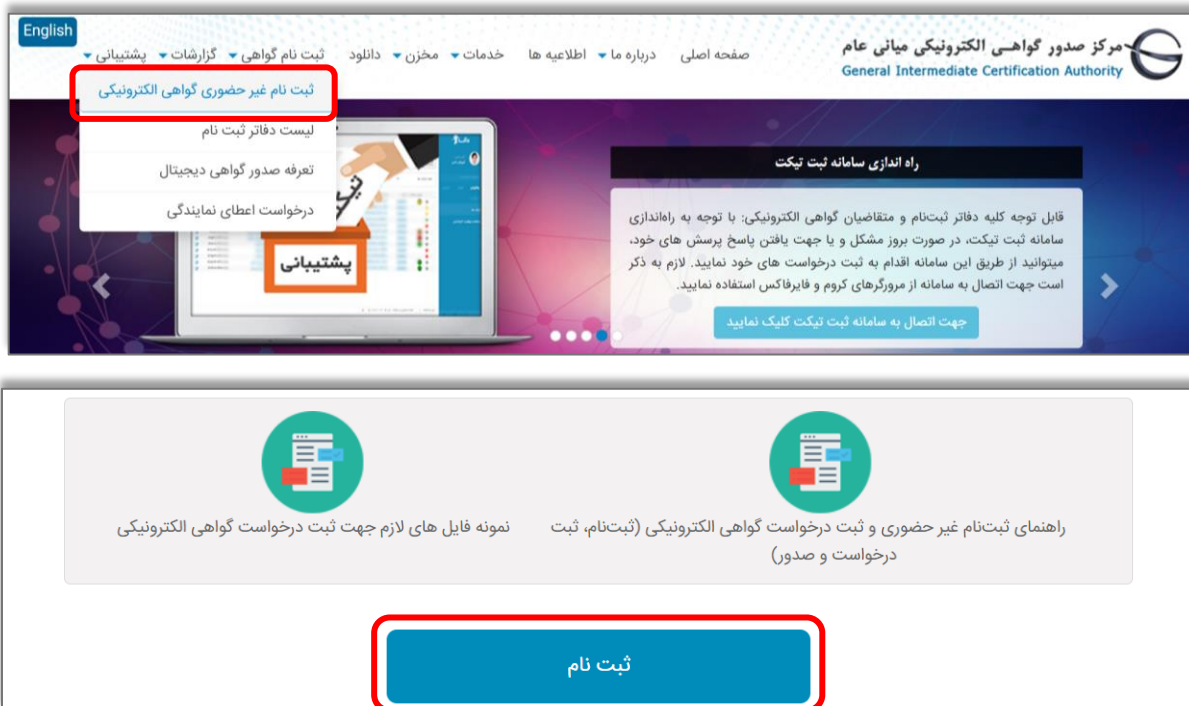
English

مرکز صدور گواهی الکترونیکی میانی عام
General Intermediate Certification Authority

صفحه اصلی درباره ما اطلاعیه ها خدمات مخزن دانلود ثبت نام گواهی گزارشات پشتیبانی

ثبت نام غیر حضوری گواهی الکترونیکی
لیست دفاتر ثبت نام
تعرفه صدور گواهی دیجیتال
درخواست اعطای نمایندگی

پشتیبانی

راه اندازی سامانه ثبت تیکت

قابل توجه کلیه دفاتر ثبت‌نام و متقاضیان گواهی الکترونیکی: با توجه به راه‌اندازی سامانه ثبت تیکت، در صورت بروز مشکل و یا جهت یافتن پاسخ پرسش های خود، میتوانید از طریق این سامانه اقدام به ثبت درخواست های خود نمایید. لازم به ذکر است جهت اتصال به سامانه از مرورگرهای کروم و فایرفاکس استفاده نمایید.

جهت اتصال به سامانه ثبت تیکت کلیک نمایید

راهنمای ثبت‌نام غیر حضوری و ثبت درخواست گواهی الکترونیکی (ثبت‌نام، ثبت درخواست و صدور)

نمونه فایل های لازم جهت ثبت درخواست گواهی الکترونیکی

ثبت نام